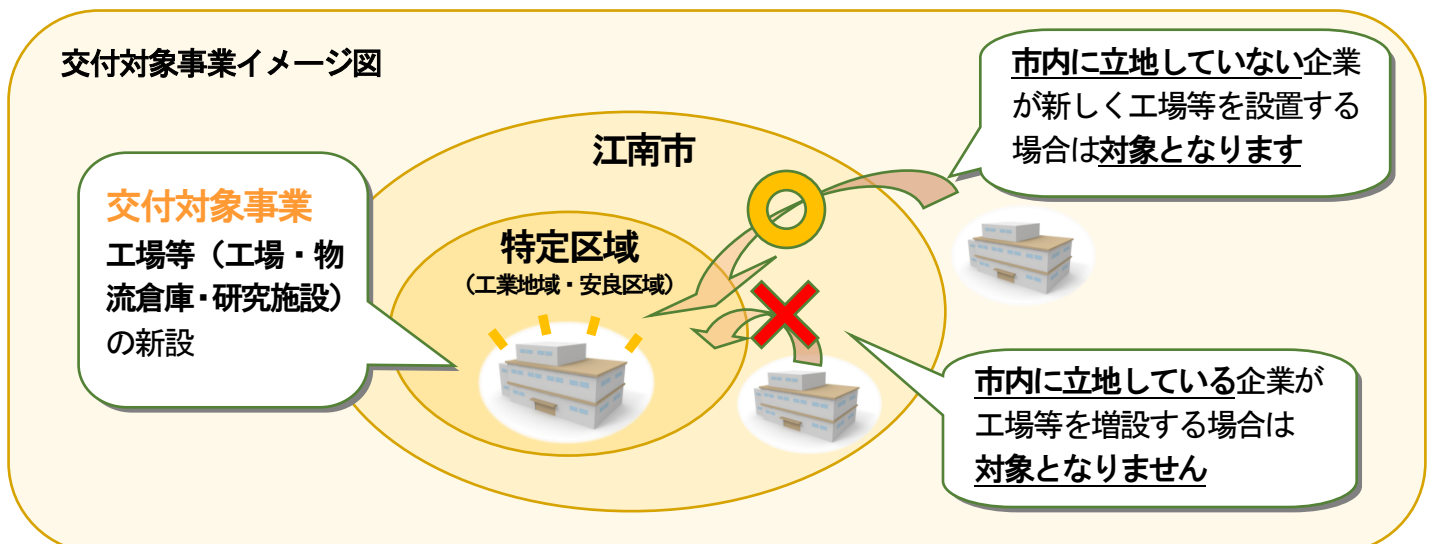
交付対象事業イメージ図

交付対象事業
工場等（工場・物流倉庫・研究施設）の新設

江南市

特定区域
（工業地域・安良区域）

市内に立地していない企業が新しく工場等を設置する場合は対象となります

市内に立地している企業が工場等を増設する場合は対象となりません